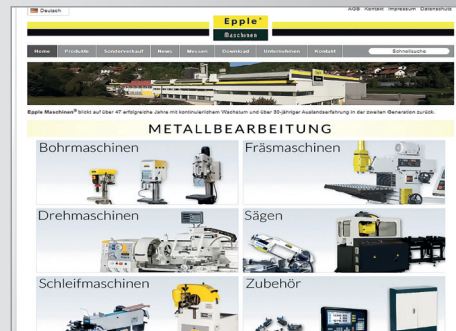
Deutsch

AGB Kontakt Impressum Datenschutz

Epple®
Maschinen

Home Produkte Sonderverkauf News Messen Download Unternehmen Kontakt Schnellsuche

Epple Maschinen® blickt auf über 47 erfolgreiche Jahre mit kontinuierlichem Wachstum und über 30-jähriger Auslandserfahrung in der zweiten Generation zurück.

METALLBEARBEITUNG

Bohrmaschinen

Fräsmaschinen

Drehmaschinen

Sägen

Schleifmaschinen

Zubehör